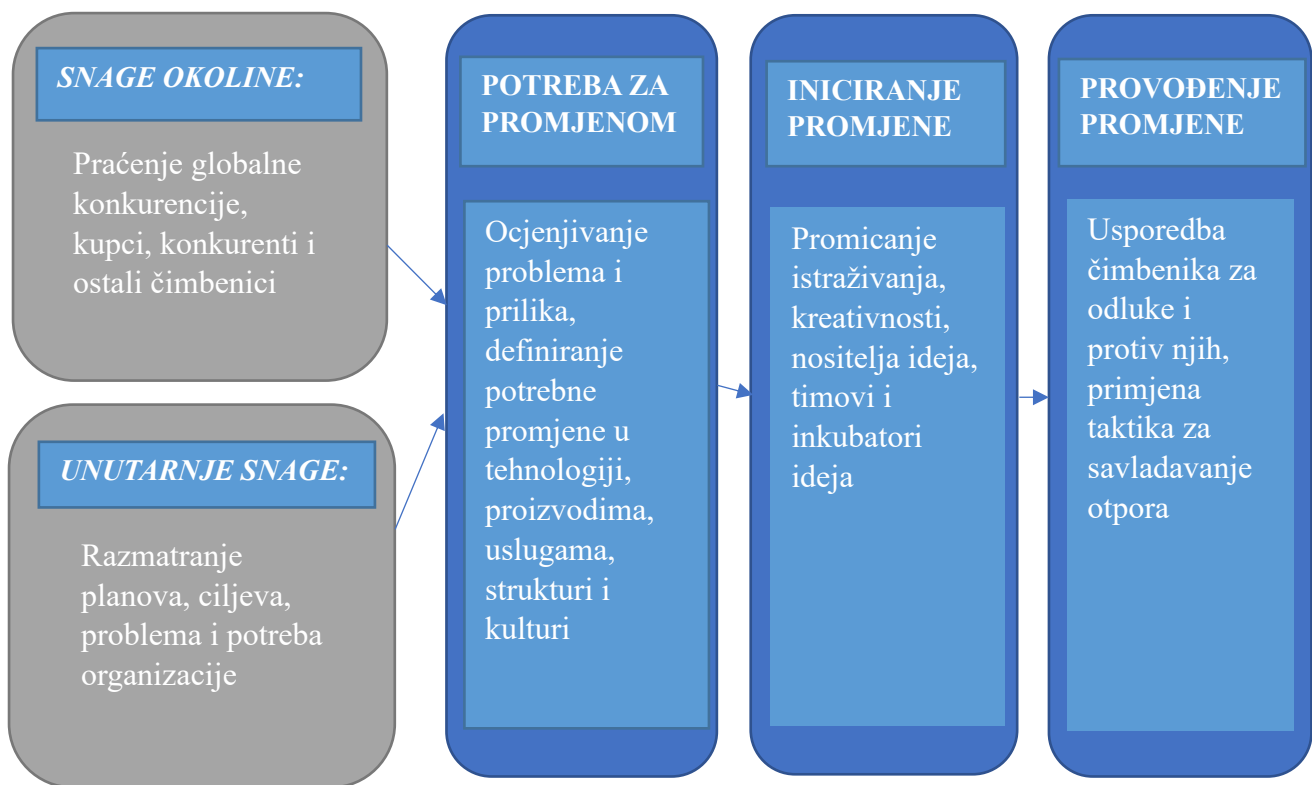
SNAGE OKOLINE:

Praćenje globalne konkurencije, kupci, konkurenti i ostali čimbenici

UNUTARNJE SNAGE:

Razmatranje planova, ciljeva, problema i potreba organizacije

POTREBA ZA PROMJENOM

Ocjenjivanje problema i prilika, definiranje potrebne promjene u tehnologiji, proizvodima, uslugama, strukturi i kulturi

INICIRANJE PROMJENE

Promicanje istraživanja, kreativnosti, nositelja ideja, timovi i inkubatori ideja

PROVOĐENJE PROMJENE

Usporedba čimbenika za odluke i protiv njih, primjena taktika za savladavanje otpora